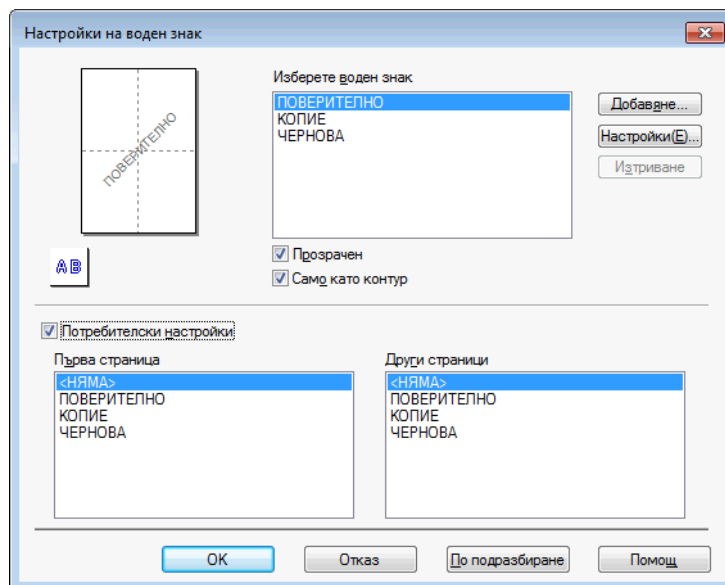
Настройки на воден знак

ПОВЕРИТЕЛНО

AB

Изберете воден знак
ПОВЕРИТЕЛНО
КОПИЕ
ЧЕРНОВА

Добавяне...
Настройки(E)...
Изтриване

Прозрачен
Само като контур

Потребителски настройки

Първа страница
<НЯМА>
ПОВЕРИТЕЛНО
КОПИЕ
ЧЕРНОВА

Други страници
<НЯМА>
ПОВЕРИТЕЛНО
КОПИЕ
ЧЕРНОВА

OK
Отказ
По подразбиране
Помощ